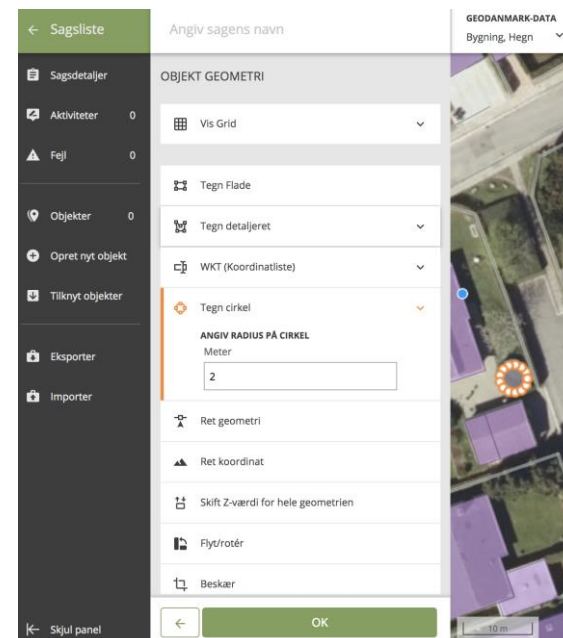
← Sagsliste

Angiv sagens navn

GEODANMARK-DATA
Bygning, Hegn

Sagsdetaljer

Aktiviteter 0

Fejl 0

Objekter 0

Opret nyt objekt

Tilknyt objekter

Eksporter

Importer

OBJEKT GEOMETRI

Vis Grid

Tegn Flade

Tegn detaljeret

WKT (Koordinatliste)

Tegn cirkel

ANGIV RADIUS PÅ CIRKEL
Meter

2

Ret geometri

Ret koordinat

Skift Z-værdi for hele geometrien

Flyt/rotér

Beskær

← Skjul panel

←

OK

10 m